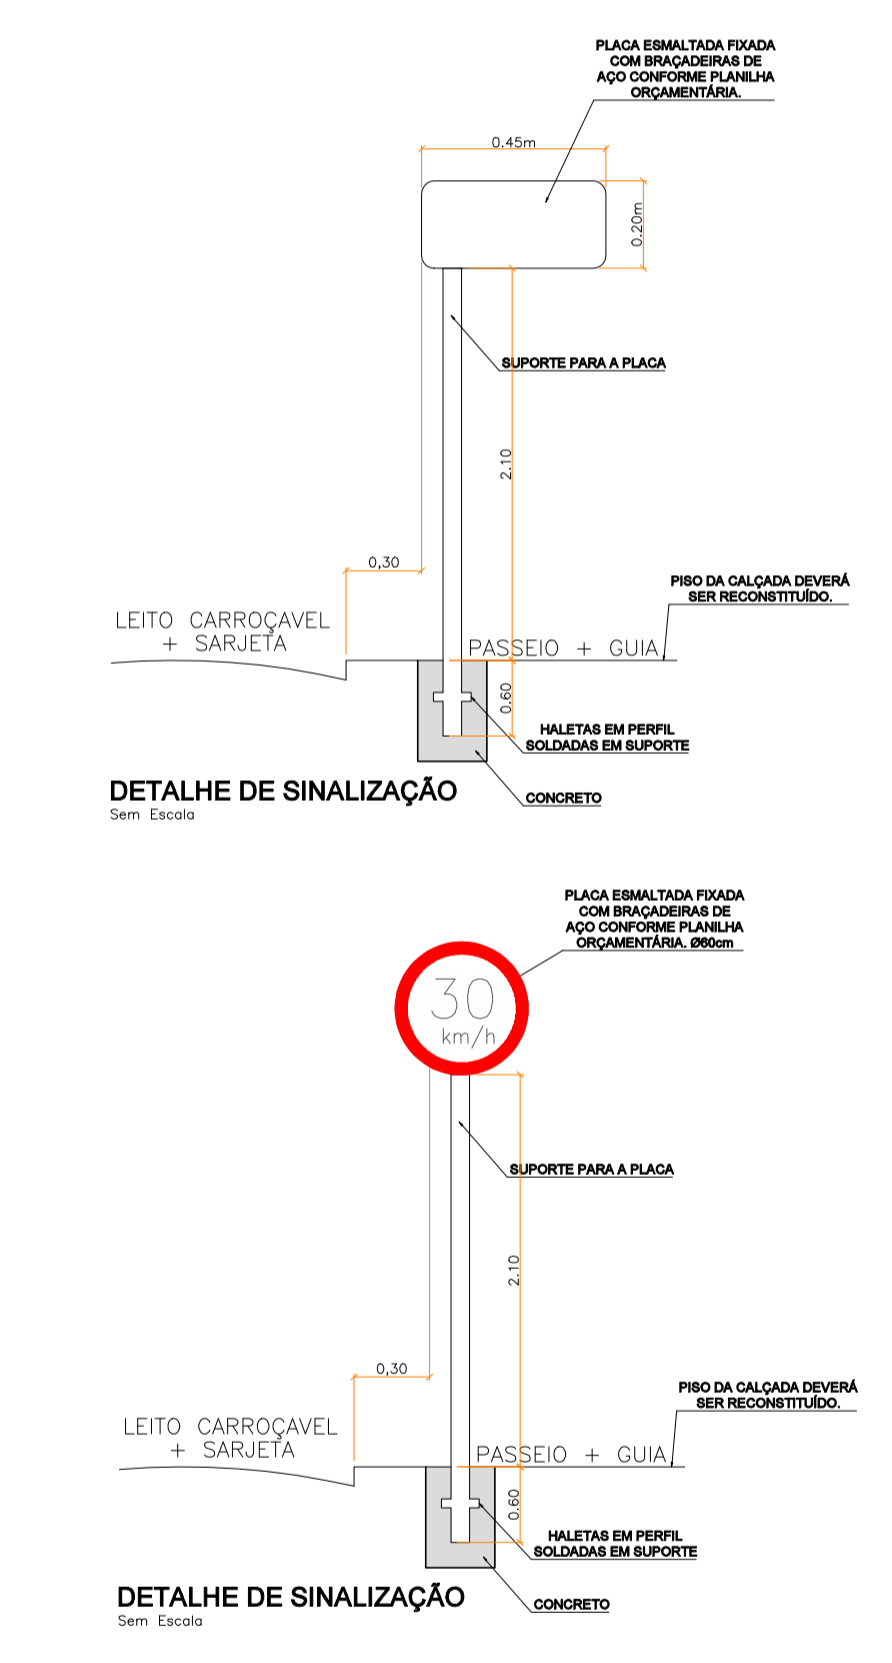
PLACA ESMALTADA FIXADA COM BRAÇADEIRAS DE AÇO CONFORME PLANILHA ORÇAMENTÁRIA.

0.45m

0.20m

SUPORTE PARA A PLACA

2.10

0,30

PISO DA CALÇADA DEVERÁ SER RECONSTITUÍDO.

LEITO CARROÇAVEL + SARJETA

PASSEIO + GUIA

0.60

HALETAS EM PERFIL SOLDADAS EM SUPORTE

CONCRETO

DETALHE DE SINALIZAÇÃO
Sem Escala

PLACA ESMALTADA FIXADA COM BRAÇADEIRAS DE AÇO CONFORME PLANILHA ORÇAMENTÁRIA. Ø60cm

30
km/h

SUPORTE PARA A PLACA

2.10

0,30

PISO DA CALÇADA DEVERÁ SER RECONSTITUÍDO.

LEITO CARROÇAVEL + SARJETA

PASSEIO + GUIA

0.60

HALETAS EM PERFIL SOLDADAS EM SUPORTE

CONCRETO

DETALHE DE SINALIZAÇÃO
Sem Escala